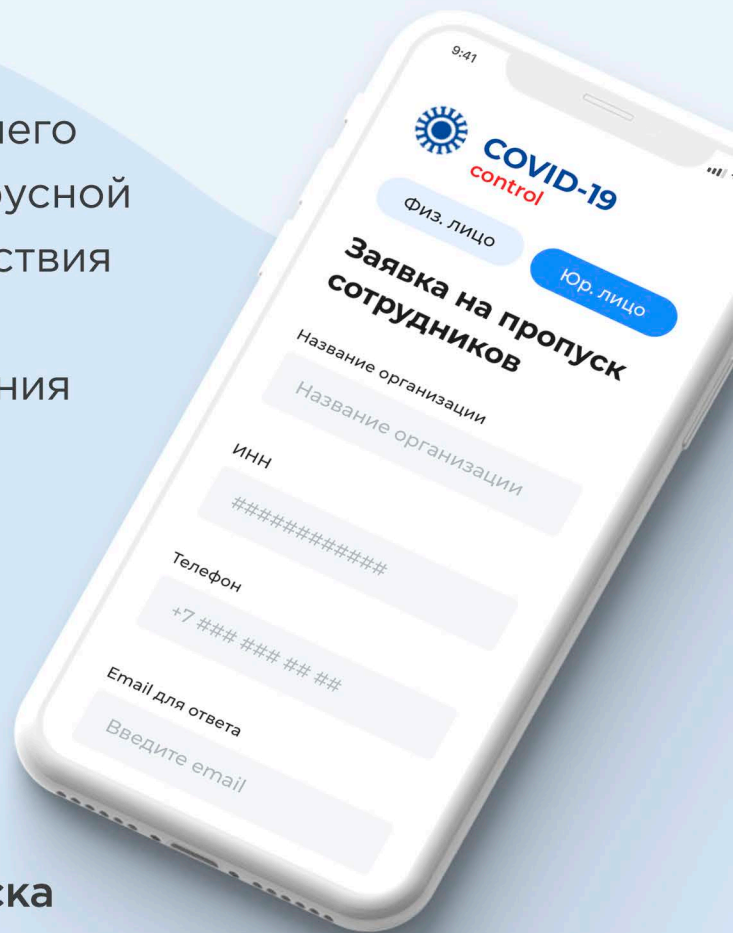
щего
русной
ствия

ния

ска

9:41

COVID-19
control

Физ. лицо

Юр. лицо

Заявка на пропуск сотрудников

Название организации

Название организации

ИНН

############

Телефон

+7 ### ### ## ##

Email для ответа

Введите email